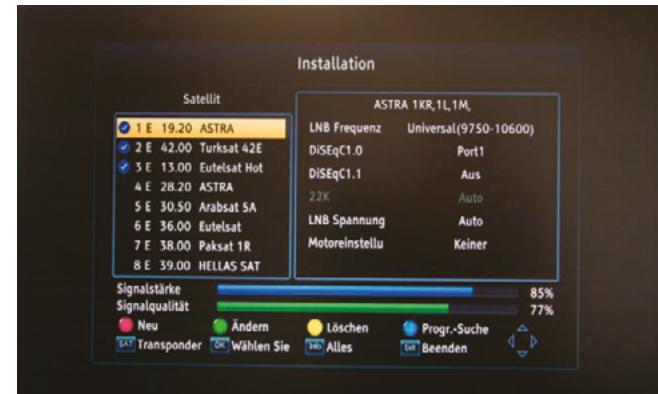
Installation

Satellit

1 E 19.20 ASTRA
2 E 42.00 Turksat 42E
3 E 13.00 Eutelsat Hot
4 E 28.20 ASTRA
5 E 30.50 Arabsat 5A
6 E 36.00 Eutelsat
7 E 38.00 Paksat 1R
8 E 39.00 HELLAS SAT

ASTRA 1KR,1L,1M,

| LNB Frequenz | Universal(9750-10600) |
|---|---|
| DiSEqC1.0 | Port1 |
| DiSEqC1.1 | Aus |
| 22K | Auto |
| LNB Spannung | Auto |
| Motoreinstellu | Keiner |

Signalstärke 85%
Signalqualität 77%

Neu
Ändern
Löschen
Progr.-Suche
SAT Transponder
OK Wählen Sie
Info Alles
Exit Beenden